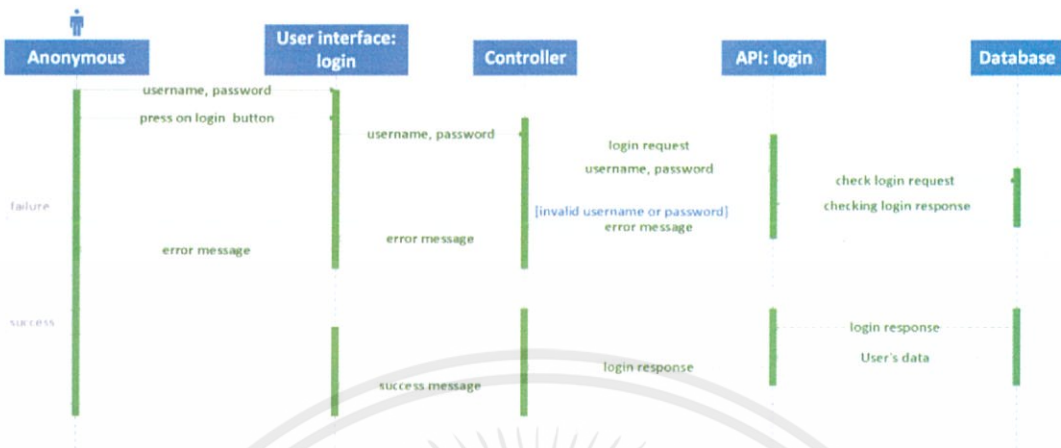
Anonymous

User interface: login

Controller

API: login

Database

username, password

press on login button

username, password

login request

username, password

check login request

failure

checking login response

[invalid username or password]

error message

error message

error message

success

login response

User's data

login response

success message